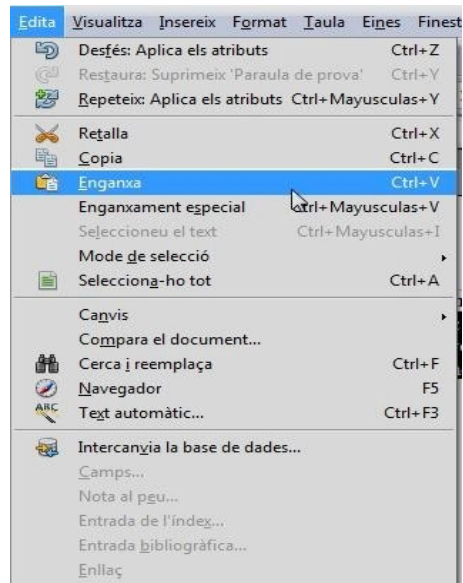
Edita Visualitza Insereix Format Taula Eines Finest

Desfés: Aplica els atributs Ctrl+Z
Restaura: Suprimeix 'Paraula de prova' Ctrl+Y
Repeteix: Aplica els atributs Ctrl+Mayusculas+Y

Retalla Ctrl+X
Copia Ctrl+C
Enganxa Ctrl+V
Enganxament especial Ctrl+Mayusculas+V
Seleccioneu el text Ctrl+Mayusculas+I
Mode de selecció
Selecciona-ho tot Ctrl+A

Canvis
Compara el document...
Cerca i reemplaça Ctrl+F
Navegador F5
Text automàtic... Ctrl+F3

Intercanvia la base de dades...
Camps...
Nota al peu...
Entrada de l'índex...
Entrada bibliogràfica...
Enllaç